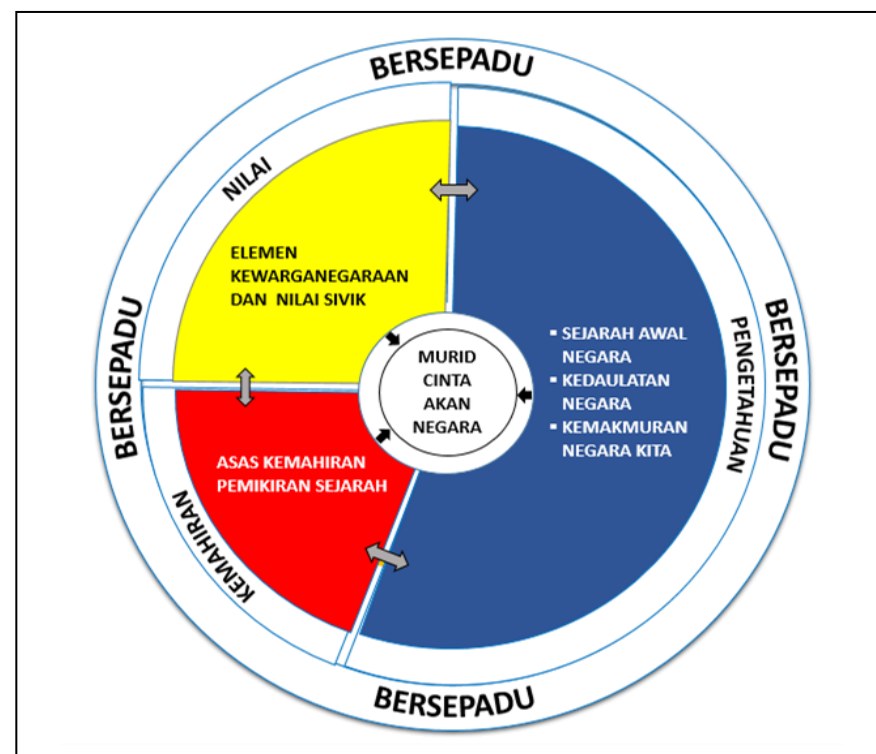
BERSEPADU

NILAI

ELEMEN KEWARGANEGARAAN DAN NILAI SIVIK

BERSEPADU

PENGETAHUAN

- SEJARAH AWAL NEGARA
- KEDAULATAN NEGARA
- KEMAKMURAN NEGARA KITA

MURID CINTA AKAN NEGARA

BERSEPADU

ASAS KEMAHIRAN PEMIKIRAN SEJARAH

KEMAHIRAN

BERSEPADU